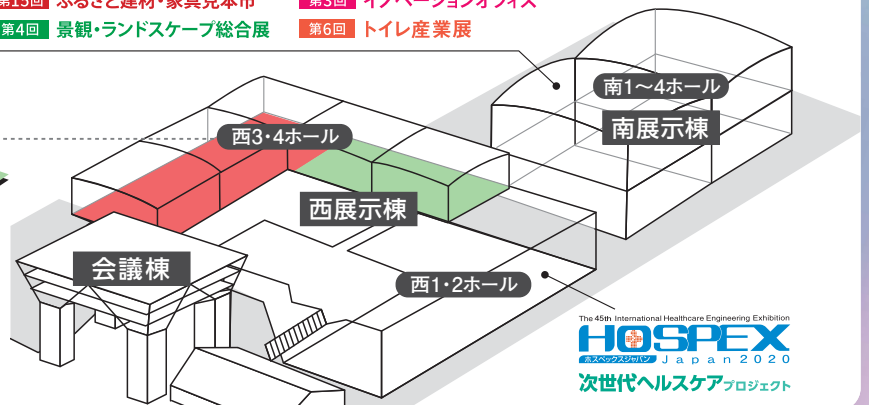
第13回 ふるさと建物・家具見本市　第5回 イノベーションオフィス
第4回 景観・ランドスケープ総合展　第6回 トイレ産業展

南1〜4ホール
南展示棟
西3・4ホール
西展示棟
会議棟
西1・2ホール

The 45th International Healthcare Engineering Exhibition
HOSPEX
ホスペックスジャパン Japan 2020
次世代ヘルスケアプロジェクト